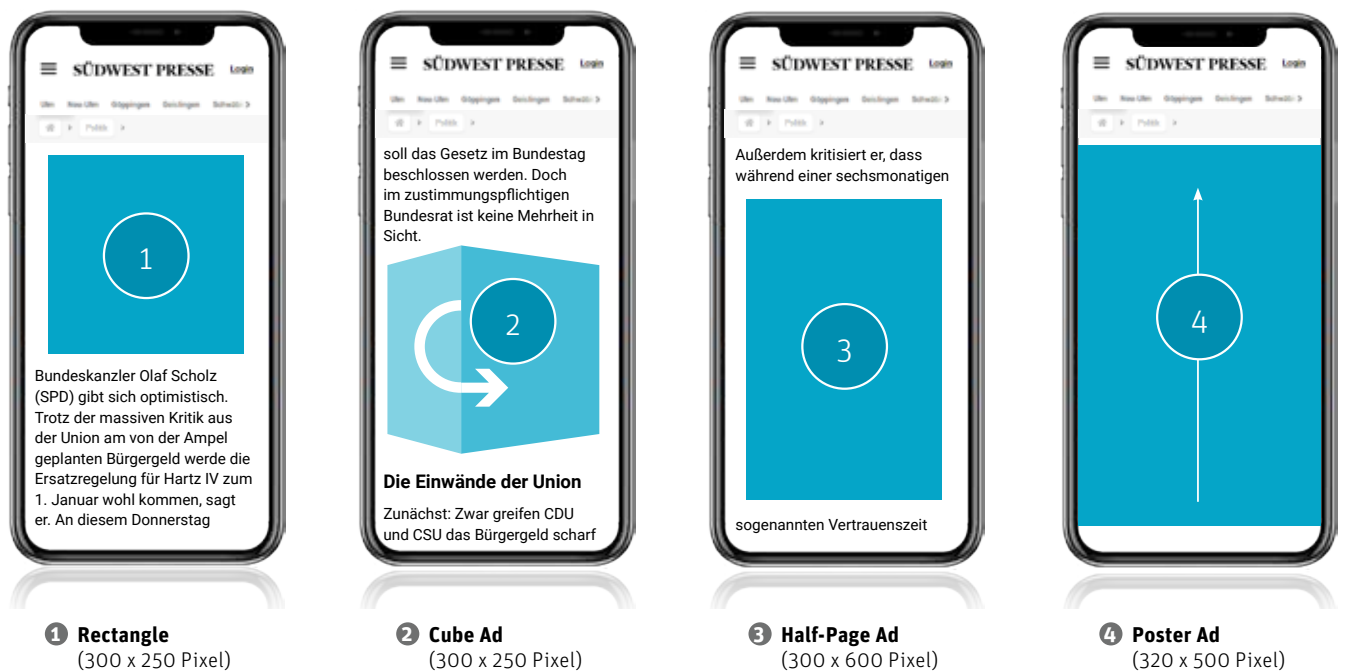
SÜDWEST PRESSE Login

Ulm Neu-Ulm Göppingen Geislingen Schwäb >

Politik >

1

Bundeskanzler Olaf Scholz (SPD) gibt sich optimistisch. Trotz der massiven Kritik aus der Union am von der Ampel geplanten Bürgergeld werde die Ersatzregelung für Hartz IV zum 1. Januar wohl kommen, sagt er. An diesem Donnerstag

SÜDWEST PRESSE Login

Ulm Neu-Ulm Göppingen Geislingen Schwäb >

Politik >

soll das Gesetz im Bundestag beschlossen werden. Doch im zustimmungspflichtigen Bundesrat ist keine Mehrheit in Sicht.

2

Die Einwände der Union

Zunächst: Zwar greifen CDU und CSU das Bürgergeld scharf

SÜDWEST PRESSE Login

Ulm Neu-Ulm Göppingen Geislingen Schwäb >

Politik >

Außerdem kritisiert er, dass während einer sechsmonatigen

3

sogenannten Vertrauenszeit

SÜDWEST PRESSE Login

Ulm Neu-Ulm Göppingen Geislingen Schwäb >

Politik >

4

❶ Rectangle
(300 x 250 Pixel)

❷ Cube Ad
(300 x 250 Pixel)

❸ Half-Page Ad
(300 x 600 Pixel)

❹ Poster Ad
(320 x 500 Pixel)